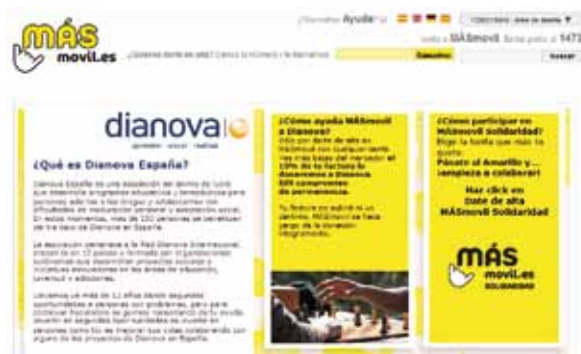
MÁS movil.es

¿Necesitas Ayuda?

¿Quieres darte de alta? Conoce tu número y tu tarifa

Descubre

Buscar

dianova

¿Qué es Dianova España?

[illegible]

¿Cómo ayuda MÁSmovil a Dianova?

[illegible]

¿Cómo participar en MÁSmovil Solidaridad?

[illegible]

Pásate al Amarillo y... ¡empieza a colaborar!

Haz click en Date de alta MÁSmovil Solidaridad

MÁS movil.es SOLIDARIDAD